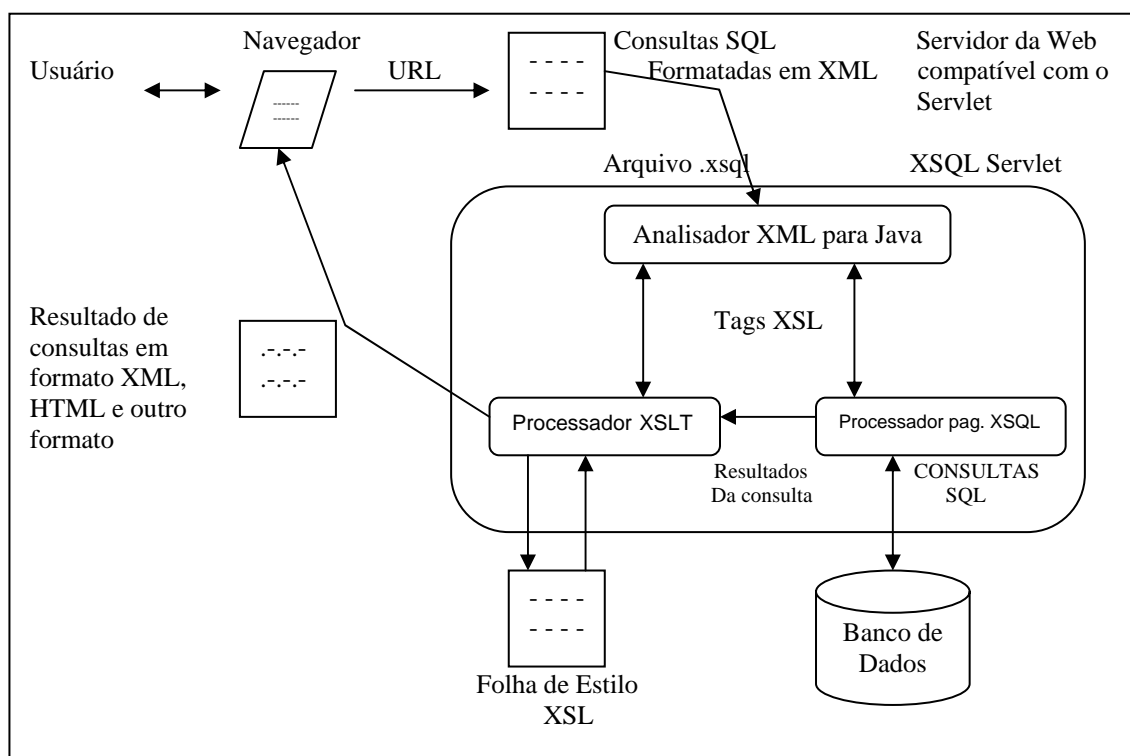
Usuário

Navegador

------
------

URL

- - - -
- - - -

Consultas SQL Formatadas em XML

Servidor da Web compatível com o Servlet

Arquivo .xsql

XSQL Servlet

Analisador XML para Java

Tags XSL

Resultado de consultas em formato XML, HTML e outro formato

.-.-.-
.-.-.-

Processador XSLT

Processador pag. XSQL

Resultados Da consulta

CONSULTAS SQL

- - - -
- - - -

Folha de Estilo XSL

Banco de Dados